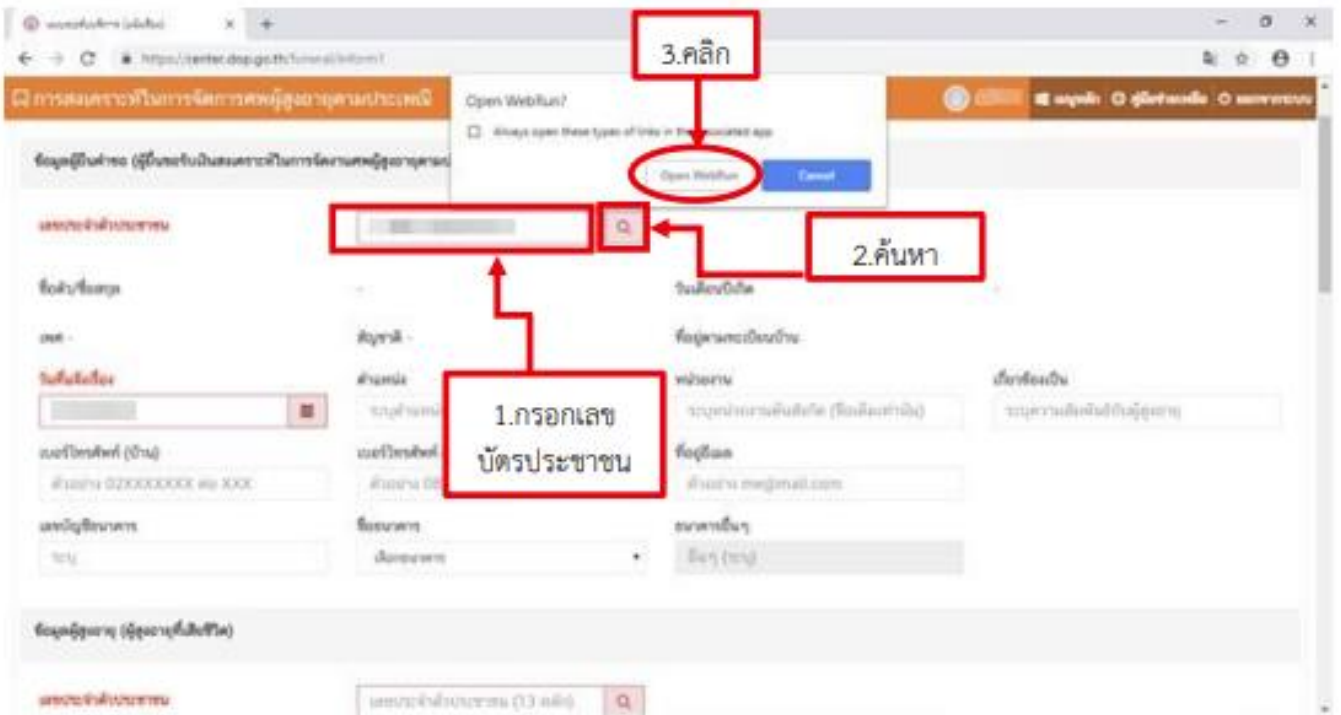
3.คลิก

https://center.dop.go.th/funeral/inform1

Open WebRun?

Always open these types of links in the associated app

Open WebRun

Cancel

การสงเคราะห์ในการจัดการศพผู้สูงอายุตามประเพณี

2.ค้นหา

1.กรอกเลข บัตรประชาชน

เลขประจำตัวประชาชน (13 หลัก)